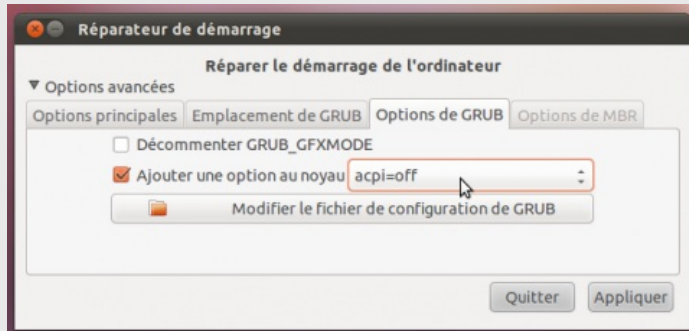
Réparateur de démarrage

Réparer le démarrage de l'ordinateur

▼ Options avancées

Options principales | Emplacement de GRUB | Options de GRUB | Options de MBR

Décommenter GRUB_GFXMODE

Ajouter une option au noyau acpi=off

Modifier le fichier de configuration de GRUB

Quitter Appliquer